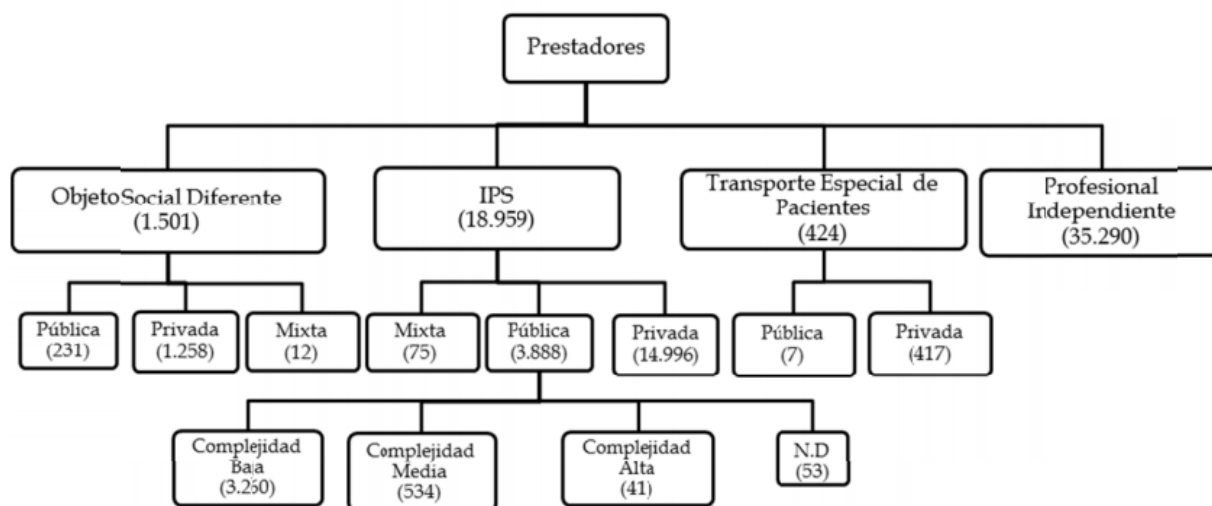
Prestadores

Objeto Social Diferente
(1.501)

IPS
(18.959)

Transporte Especial de Pacientes
(424)

Profesional Independiente
(35.290)

Pública
(231)

Privada
(1.258)

Mixta
(12)

Mixta
(75)

Pública
(3.888)

Privada
(14.996)

Pública
(7)

Privada
(417)

Complejidad Baja
(3.260)

Complejidad Media
(534)

Complejidad Alta
(41)

N.D
(53)